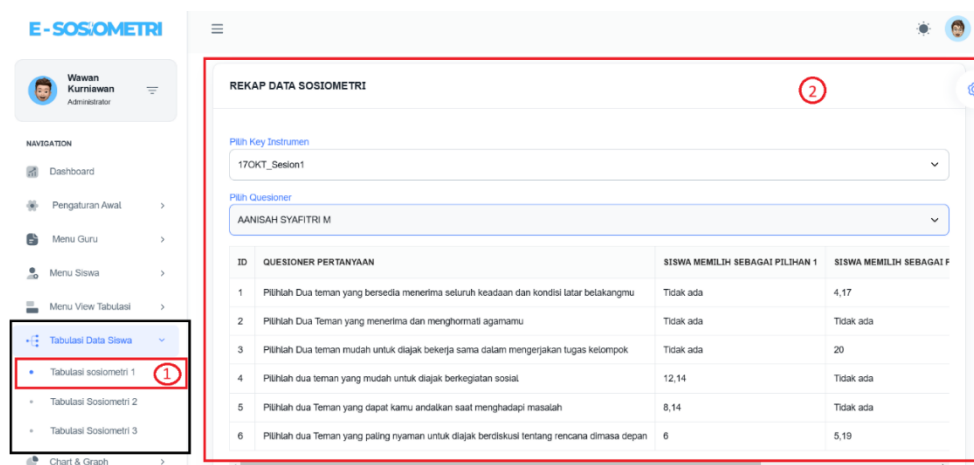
E-SOSIOMETRI

Wawan Kurniawan
Administrator

NAVIGATION

Dashboard

Pengaturan Awal

Menu Guru

Menu Siswa

Menu View Tabulasi

Tabulasi Data Siswa

Tabulasi sosiometri 1

1

Tabulasi Sosiometri 2

Tabulasi Sosiometri 3

Chart & Graph

REKAP DATA SOSIOMETRI

2

Pilih Key Instrumen

17OKT_Sesion1

Pilih Quesioner

AANISAH SYAFITRI M

| ID | QUESIONER PERTANYAAN | SISWA MEMILIH SEBAGAI PILIHAN 1 | SISWA MEMILIH SEBAGAI P |
|---|---|---|---|
| 1 | Pilihlah Dua teman yang bersedia menerima seluruh keadaan dan kondisi latar belakangmu | Tidak ada | 4,17 |
| 2 | Pilihlah Dua Teman yang menerima dan menghormati agamamu | Tidak ada | Tidak ada |
| 3 | Pilihlah Dua teman mudah untuk diajak bekerja sama dalam mengerjakan tugas kelompok | Tidak ada | 20 |
| 4 | Pilihlah dua teman yang mudah untuk diajak berkegiatan sosial | 12,14 | Tidak ada |
| 5 | Pilihlah dua Teman yang dapat kamu andalkan saat menghadapi masalah | 8,14 | Tidak ada |
| 6 | Pilihlah dua Teman yang paling nyaman untuk diajak berdiskusi tentang rencana dimasa depan | 6 | 5,19 |